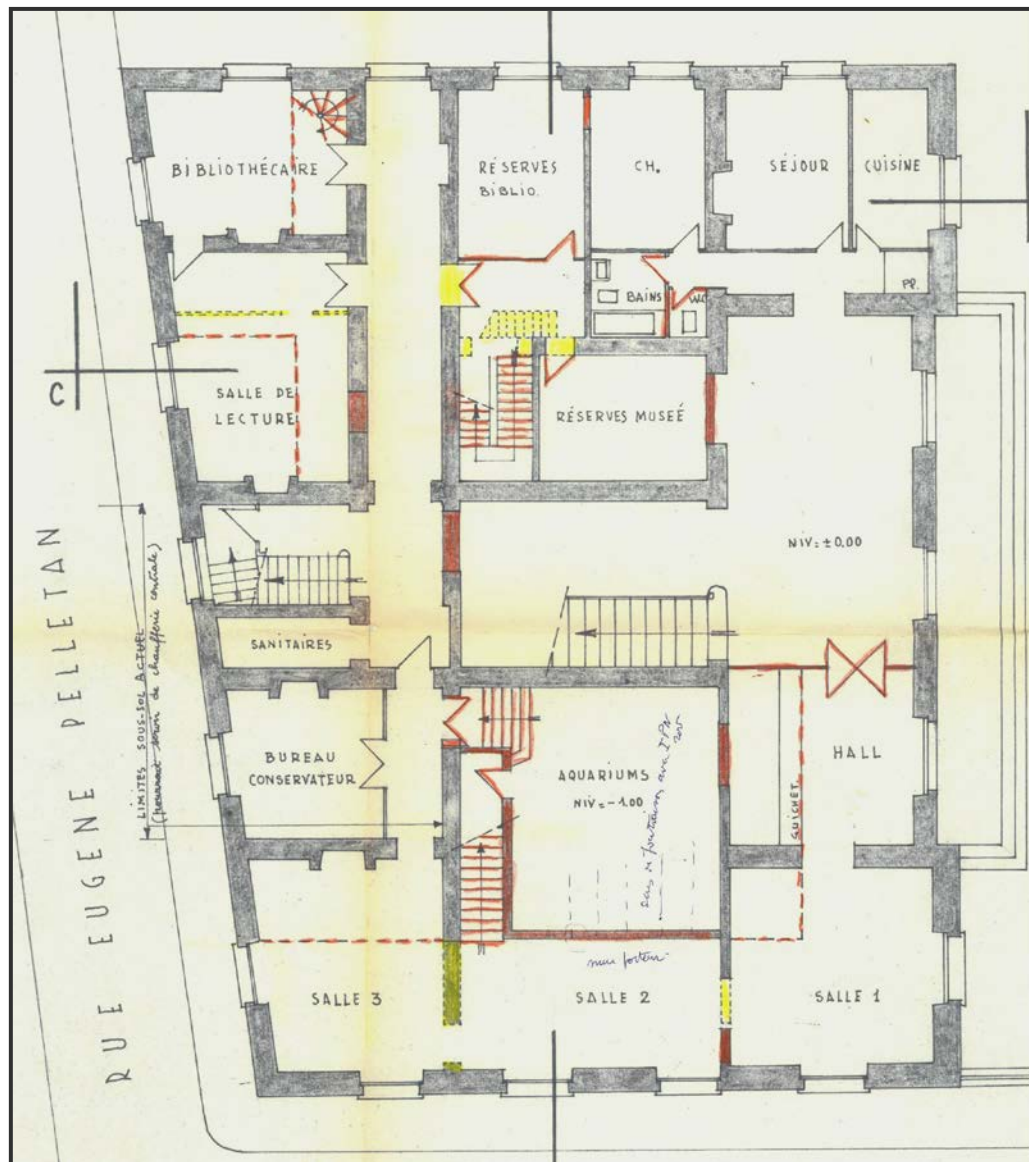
BIBLIOTHÉCAIRE

RÉSERVES BIBLIO.

CH.

SÉJOUR

CUISINE

PR.

BAINS

WC

C

SALLE DE LECTURE

RÉSERVES MUSEÉ

NIV: ± 0,00

RUE EUGENE PELLETAN

LIMITES SOUS-SOL ACTUEL (pourrait servir de chaufferie centrale)

SANITAIRES

BUREAU CONSERVATEUR

AQUARIUMS NIV: - 1,00

Sans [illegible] fonctionner avec I.P.E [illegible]

HALL

GUICHET

mur porteur

SALLE 3

SALLE 2

SALLE 1